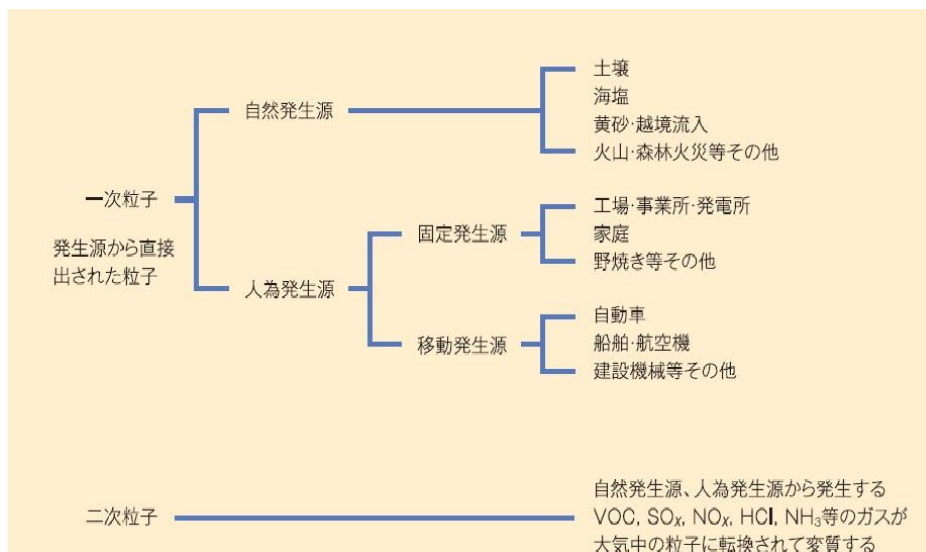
一次粒子

発生源から直接出された粒子

自然発生源

土壌
海塩
黄砂·越境流入
火山·森林火災等その他

人為発生源

固定発生源

工場·事業所·発電所
家庭
野焼き等その他

移動発生源

自動車
船舶·航空機
建設機械等その他

二次粒子

自然発生源、人為発生源から発生するVOC, $SO_X$, $NO_X$, HCl, $NH_3$等のガスが大気中の粒子に転換されて変質する